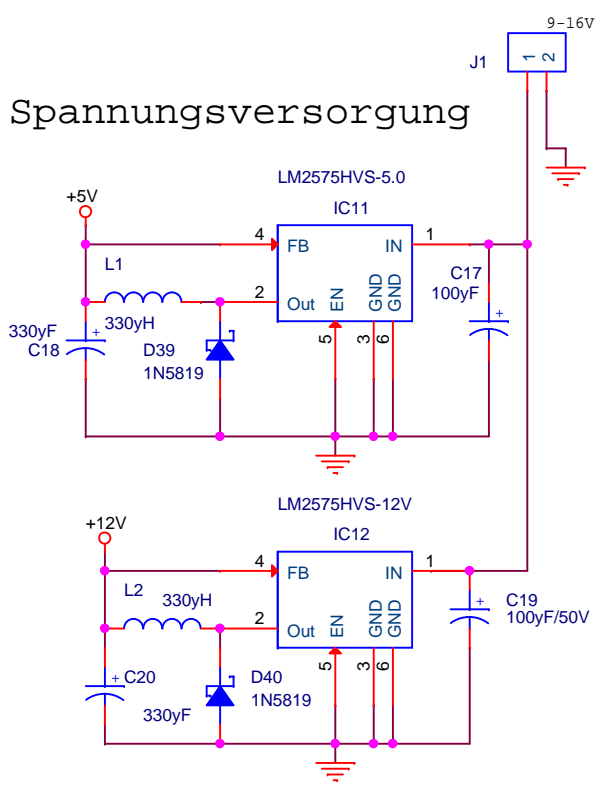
9-16V

J1

1 2

Spannungsversorgung

LM2575HVS-5.0

IC11

+5V

4 FB

IN 1

L1

2 Out

EN

GND GND

C17 100yF

330yF C18

330yH

D39 1N5819

5 3 6

LM2575HVS-12V

IC12

+12V

4 FB

IN 1

L2 330yH

2 Out

EN

GND GND

C19 100yF/50V

C20

D40 1N5819

330yF

5 3 6